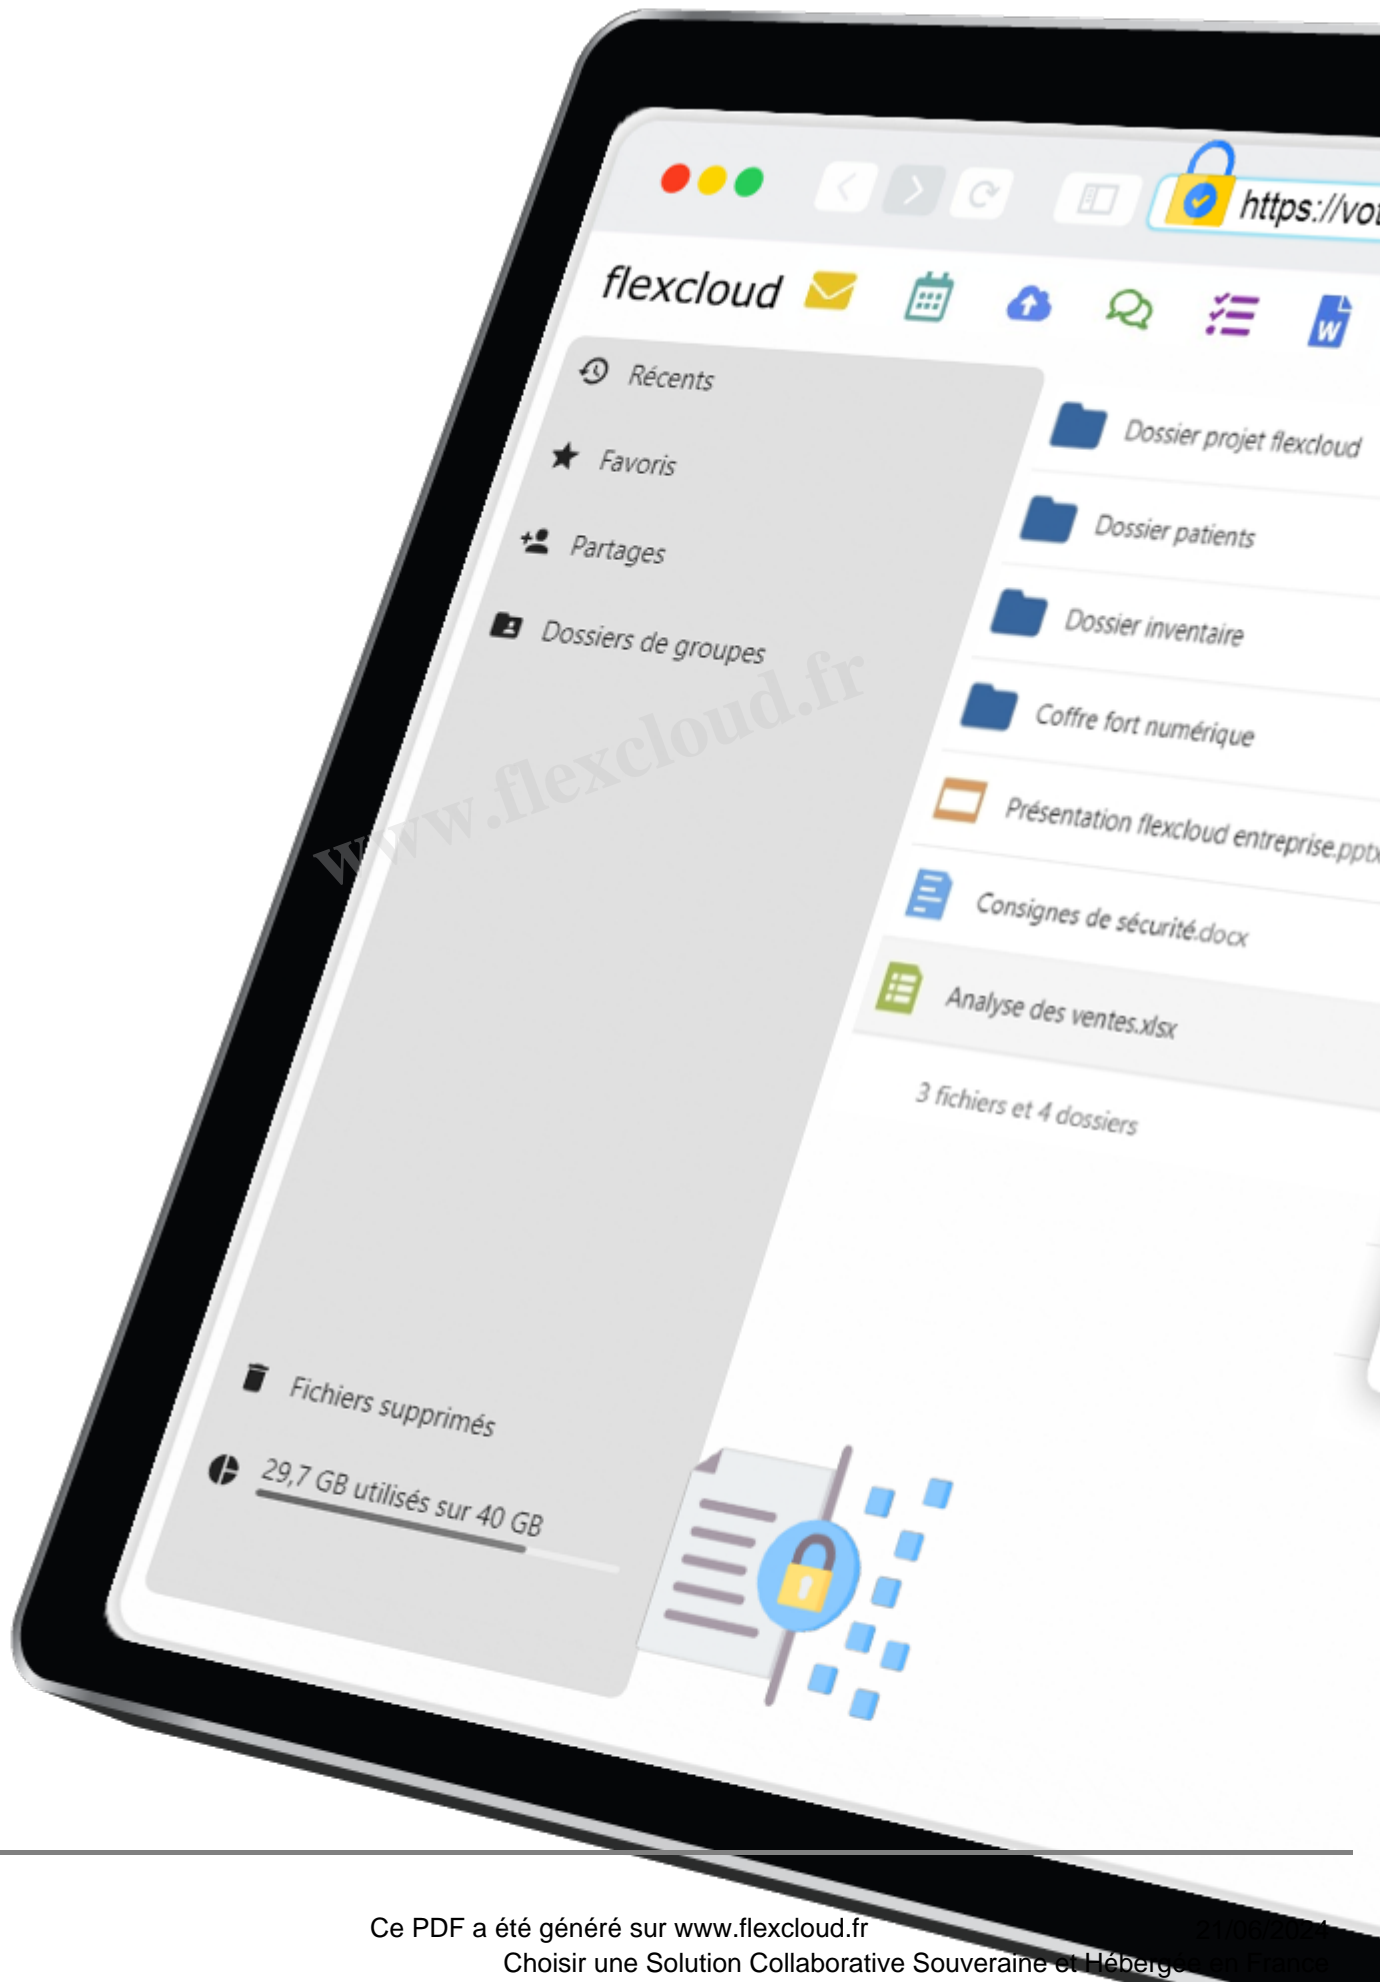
https://vo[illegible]

flexcloud

Récents

Favoris

Partages

Dossiers de groupes

Dossier projet flexcloud

Dossier patients

Dossier inventaire

Coffre fort numérique

Présentation flexcloud entreprise.ppt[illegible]

Consignes de sécurité.docx

Analyse des ventes.xlsx

3 fichiers et 4 dossiers

www.flexcloud.fr

Fichiers supprimés

29,7 GB utilisés sur 40 GB

Ce PDF a été généré sur www.flexcloud.fr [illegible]
Choisir une Solution Collaborative Souveraine et Héberg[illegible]